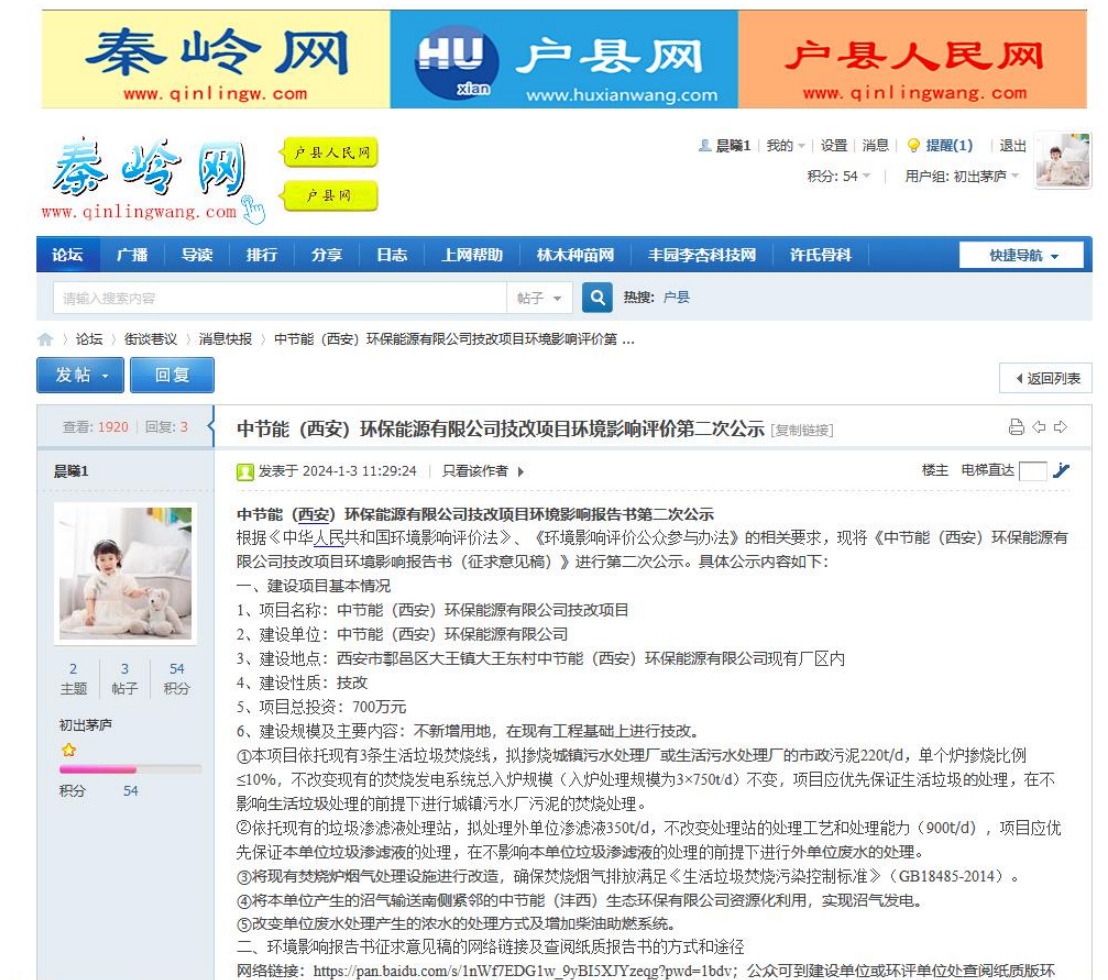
秦岭网
www.qinlingw.com

HU xian 户县网
www.huxianwang.com

户县人民网
www.qinlingwang.com

秦岭网
www.qinlingwang.com
户县人民网
户县网

晨曦1 | 我的 | 设置 | 消息 | 提醒(1) | 退出
积分: 54 | 用户组: 初出茅庐

论坛 | 广播 | 导读 | 排行 | 分享 | 日志 | 上网帮助 | 林木种苗网 | 丰园李杏科技网 | 许氏骨科 | 快捷导航

请输入搜索内容 | 帖子 | 热搜: 户县

论坛 › 街谈巷议 › 消息快报 › 中节能（西安）环保能源有限公司技改项目环境影响评价第 ...

发帖 | 回复 | 返回列表

查看: 1920 | 回复: 3

中节能（西安）环保能源有限公司技改项目环境影响评价第二次公示 [复制链接]

晨曦1

发表于 2024-1-3 11:29:24 | 只看该作者 | 楼主 | 电梯直达

2 主题 | 3 帖子 | 54 积分

初出茅庐

积分 54

中节能（西安）环保能源有限公司技改项目环境影响报告书第二次公示
根据《中华人民共和国环境影响评价法》、《环境影响评价公众参与办法》的相关要求，现将《中节能（西安）环保能源有限公司技改项目环境影响报告书（征求意见稿）》进行第二次公示。具体公示内容如下：
一、建设项目基本情况
1、项目名称：中节能（西安）环保能源有限公司技改项目
2、建设单位：中节能（西安）环保能源有限公司
3、建设地点：西安市鄠邑区大王镇大王东村中节能（西安）环保能源有限公司现有厂区内
4、建设性质：技改
5、项目总投资：700万元
6、建设规模及主要内容：不新增用地，在现有工程基础上进行技改。
①本项目依托现有3条生活垃圾焚烧线，拟掺烧城镇污水处理厂或生活污水处理厂的市政污泥220t/d，单个炉掺烧比例≤10%，不改变现有的焚烧发电系统总入炉规模（入炉处理规模为3×750t/d）不变，项目应优先保证生活垃圾的处理，在不影响生活垃圾处理的前提下进行城镇污水厂污泥的焚烧处理。
②依托现有的垃圾渗滤液处理站，拟处理外单位渗滤液350t/d，不改变处理站的处理工艺和处理能力（900t/d），项目应优先保证本单位垃圾渗滤液的处理，在不影响本单位垃圾渗滤液的处理的前提下进行外单位废水的处理。
③将现有焚烧炉烟气处理设施进行改造，确保焚烧烟气排放满足《生活垃圾焚烧污染控制标准》（GB18485-2014）。
④将本单位产生的沼气输送南侧紧邻的中节能（沣西）生态环保有限公司资源化利用，实现沼气发电。
⑤改变单位废水处理产生的浓水的处理方式及增加柴油助燃系统。
二、环境影响报告书征求意见稿的网络链接及查阅纸质报告书的方式和途径
网络链接：https://pan.baidu.com/s/1nWf7EDG1w_9yBI5XJYzeqg?pwd=1bdv；公众可到建设单位或环评单位处查阅纸质版环